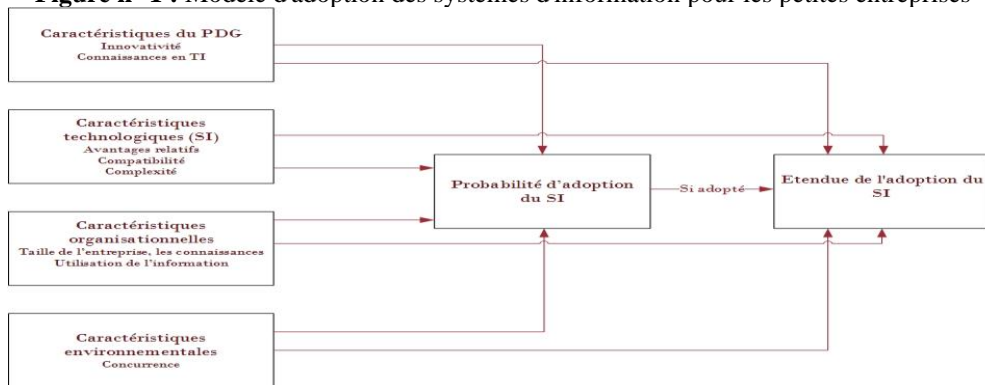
**Figure n° 1 :** Modèle d'adoption des systèmes d'information pour les petites entreprises

Caractéristiques du PDG
Innovativité
Connaissances en TI

Caractéristiques technologiques (SI)
Avantages relatifs
Compatibilité
Complexité

Caractéristiques organisationnelles
Taille de l'entreprise, les connaissances
Utilisation de l'information

Caractéristiques environnementales
Concurrence

Probabilité d'adoption du SI

Si adopté

Etendue de l'adoption du SI